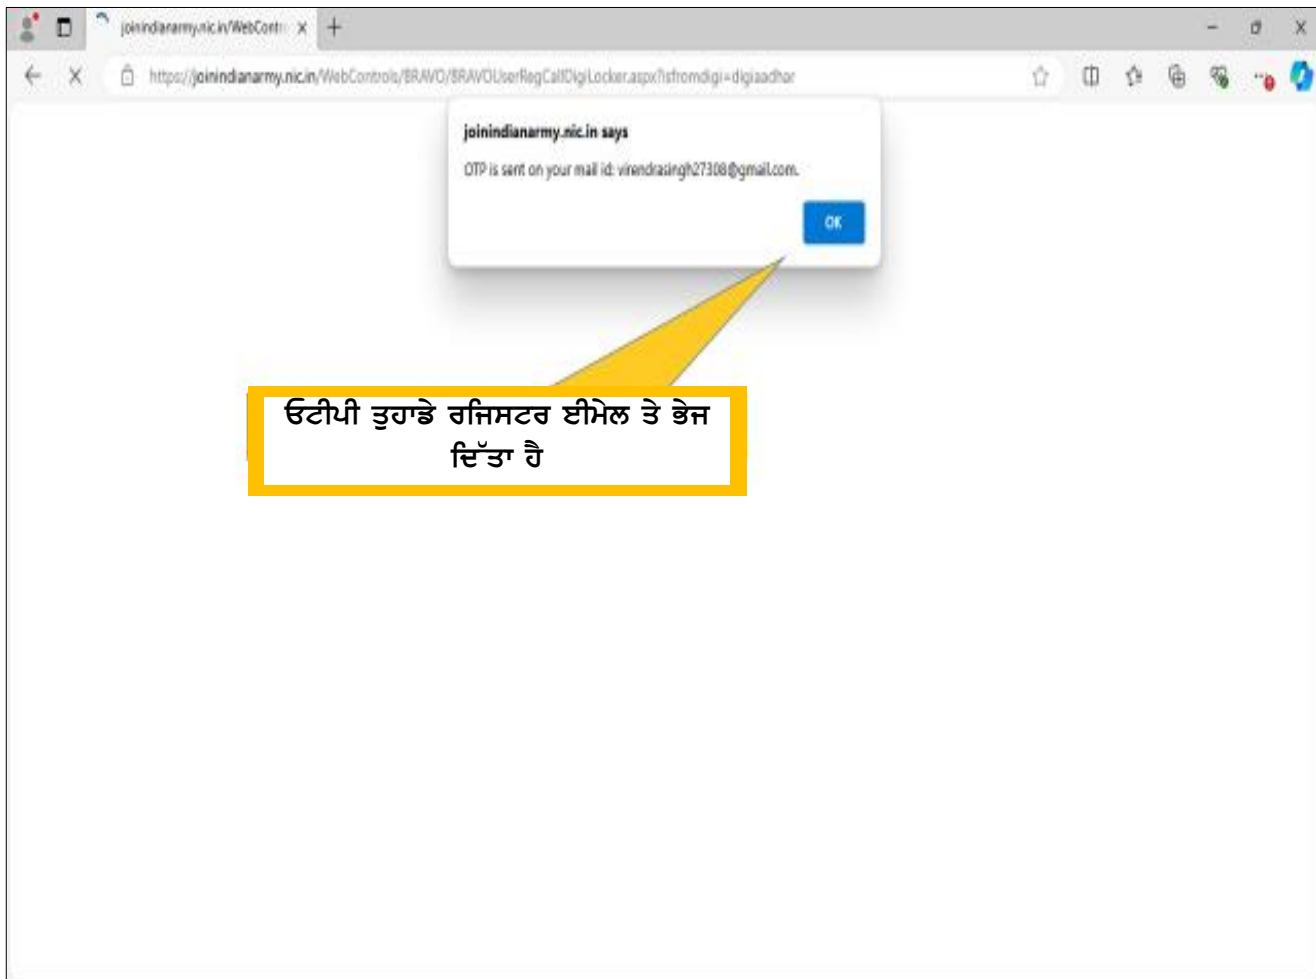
joinindianarmy.nic.in/WebContr

https://joinindianarmy.nic.in/WebControls/BRAVO/BRAVOUserRegCallDigiLocker.aspx?isfromdigi=digiaadhar

joinindianarmy.nic.in says

OTP is sent on your mail id: virendrasingh27308@gmail.com.

OK

ਓਟੀਪੀ ਤੁਹਾਡੇ ਰਜਿਸਟਰ ਈਮੇਲ ਤੇ ਭੇਜ ਦਿੱਤਾ ਹੈ